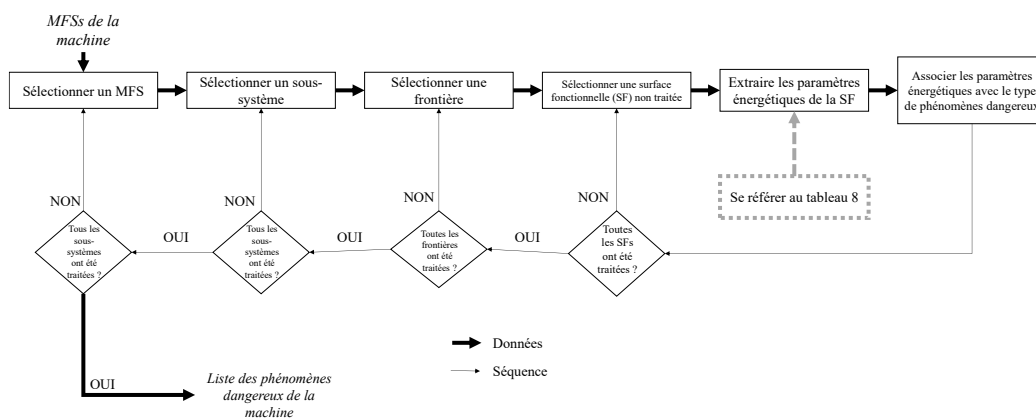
MFSs de la machine

Sélectionner un MFS

Sélectionner un sous-système

Sélectionner une frontière

Sélectionner une surface fonctionnelle (SF) non traitée

Extraire les paramètres énergétiques de la SF

Associer les paramètres énergétiques avec le type de phénomènes dangereux

Se référer au tableau 8

NON

NON

NON

NON

Tous les sous-systèmes ont été traitées ?

OUI

Tous les sous-systèmes ont été traitées ?

OUI

Toutes les frontières ont été traitées ?

OUI

Toutes les SFs ont été traitées ?

OUI

Liste des phénomènes dangereux de la machine

Données

Séquence